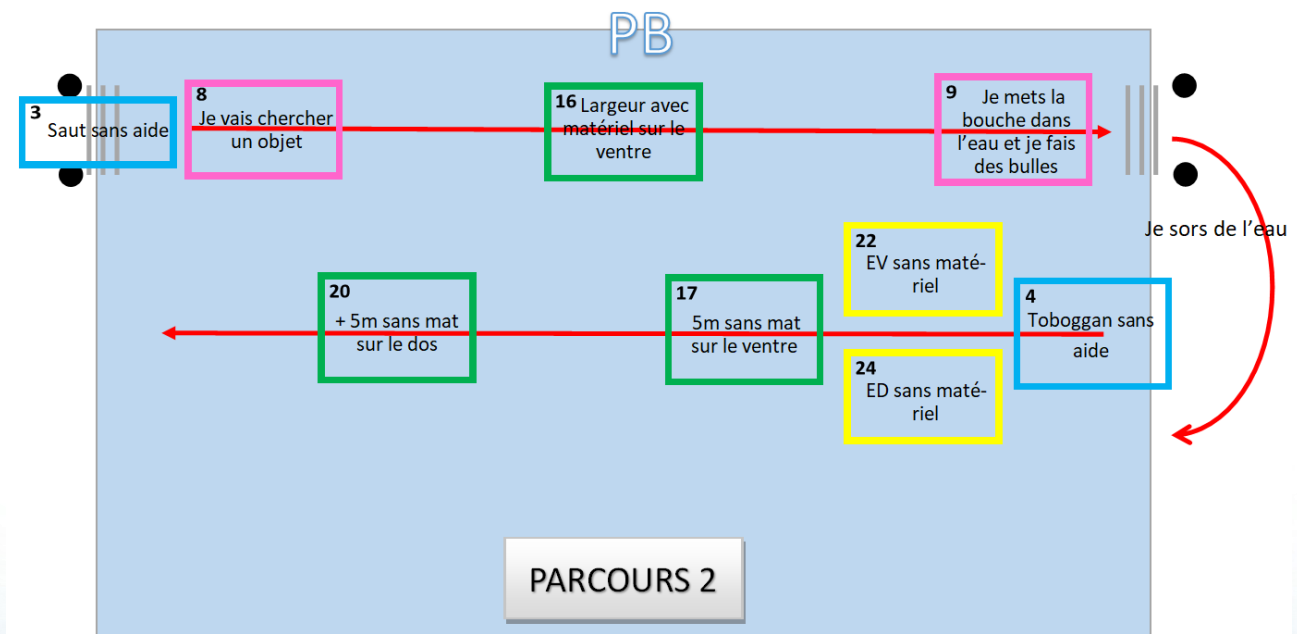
PB

3
Saut sans aide

8
Je vais chercher un objet

16 Largeur avec matériel sur le ventre

9
Je mets la bouche dans l'eau et je fais des bulles

Je sors de l'eau

22
EV sans matériel

20
+ 5m sans mat sur le dos

17
5m sans mat sur le ventre

4
Toboggan sans aide

24
ED sans matériel

PARCOURS 2